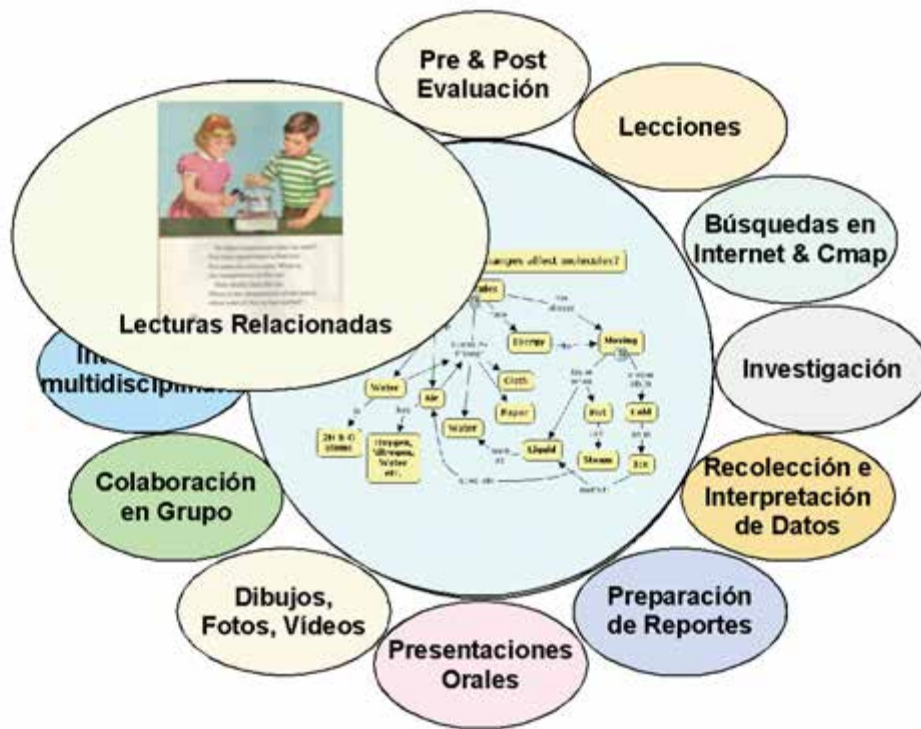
Pre & Post Evaluación

Lecciones

Búsquedas en Internet & Cmap

Investigación

Recolección e Interpretación de Datos

Preparación de Reportes

Presentaciones Orales

Dibujos, Fotos, Vídeos

Colaboración en Grupo

Int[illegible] multidisciplina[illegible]

Lecturas Relacionadas

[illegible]changes affect molecules?

Water

Air

Energy

Moving

Cloth

Paper

Water

Liquid

Hot

Cold

Steam

Ice

2H & O atoms

Oxygen, Nitrogen, Water etc.